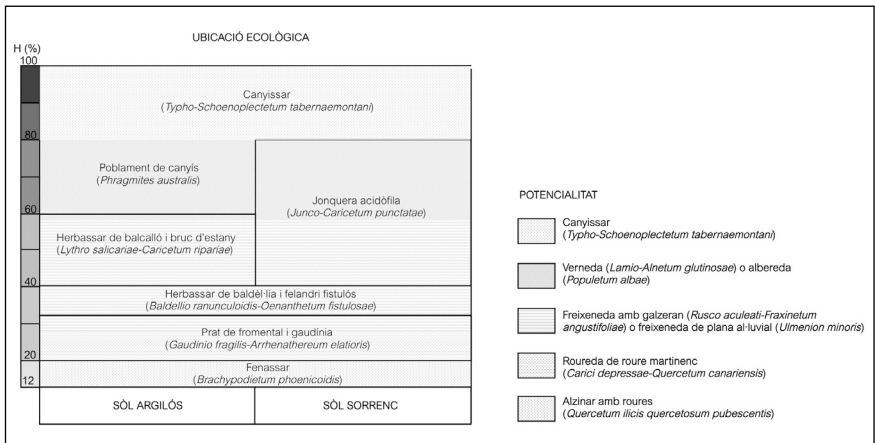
UBICACIÓ ECOLÒGICA

H (%)

100

80

60

40

20

12

Canyissar
(Typho-Schoenoplectetum tabernaemontani)

Poblament de canyís
(Phragmites australis)

Jonquera acidòfila
(Junco-Caricetum punctatae)

Herbassar de balcalló i bruc d'estany
(Lythro salicariae-Caricetum ripariae)

Herbassar de baldèl·lia i felandri fistulós
(Baldellio ranunculoidis-Oenanthetum fistulosae)

Prat de fromental i gaudínia
(Gaudinio fragilis-Arrhenathereum elatioris)

Fenassar
(Brachypodietum phoenicoidis)

SÒL ARGILÓS

SÒL SORRENC

POTENCIALITAT

Canyissar
(Typho-Schoenoplectetum tabernaemontani)

Verneda (Lamio-Alnetum glutinosae) o albereda
(Populetum albae)

Freixeneda amb galzeran (Rusco aculeati-Fraxinetum angustifoliae) o freixeneda de plana al·luvial (Ulmenion minoris)

Roureda de roure martinenc
(Carici depressae-Quercetum canariensis)

Alzinar amb roures
(Quercetum ilicis quercetosum pubescentis)